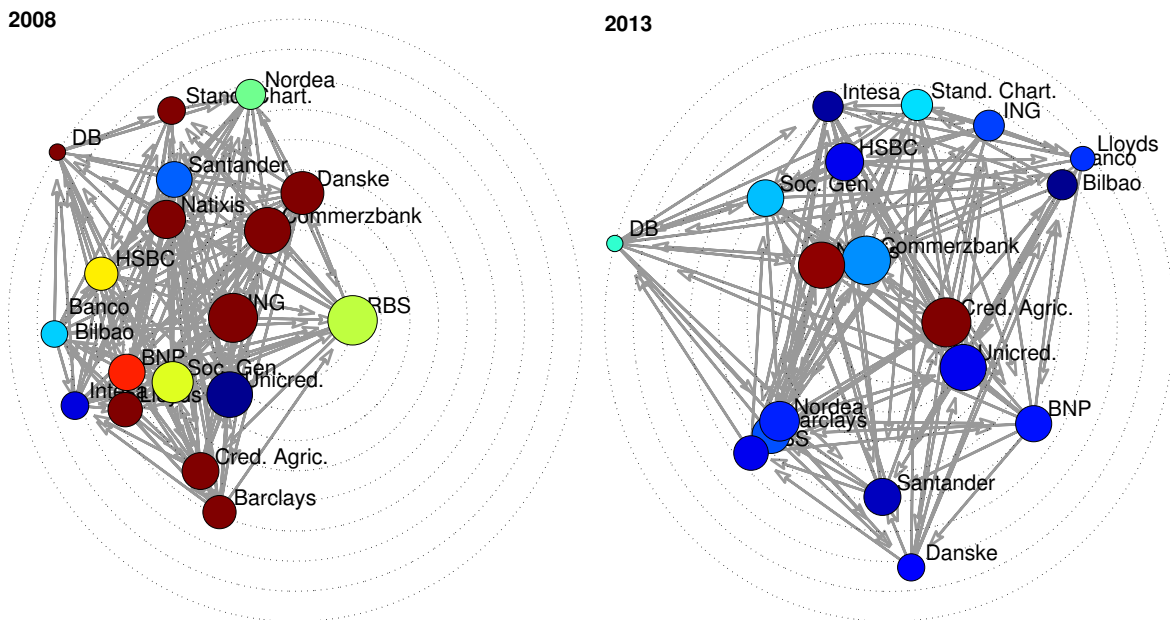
2008

Nordea
Stand. Chart.
DB
Santander
Danske
Natixis
Commerzbank
HSBC
RBS
Banco
Bilbao
ING
BNP
Soc. Gen.
Intesa
Lloyds
Unicred.
Cred. Agric.
Barclays

2013

Intesa
Stand. Chart.
ING
Lloyds
HSBC
Banco
Bilbao
Soc. Gen.
DB
Commerzbank
Cred. Agric.
Unicred.
Nordea
Barclays
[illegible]S
BNP
Santander
Danske